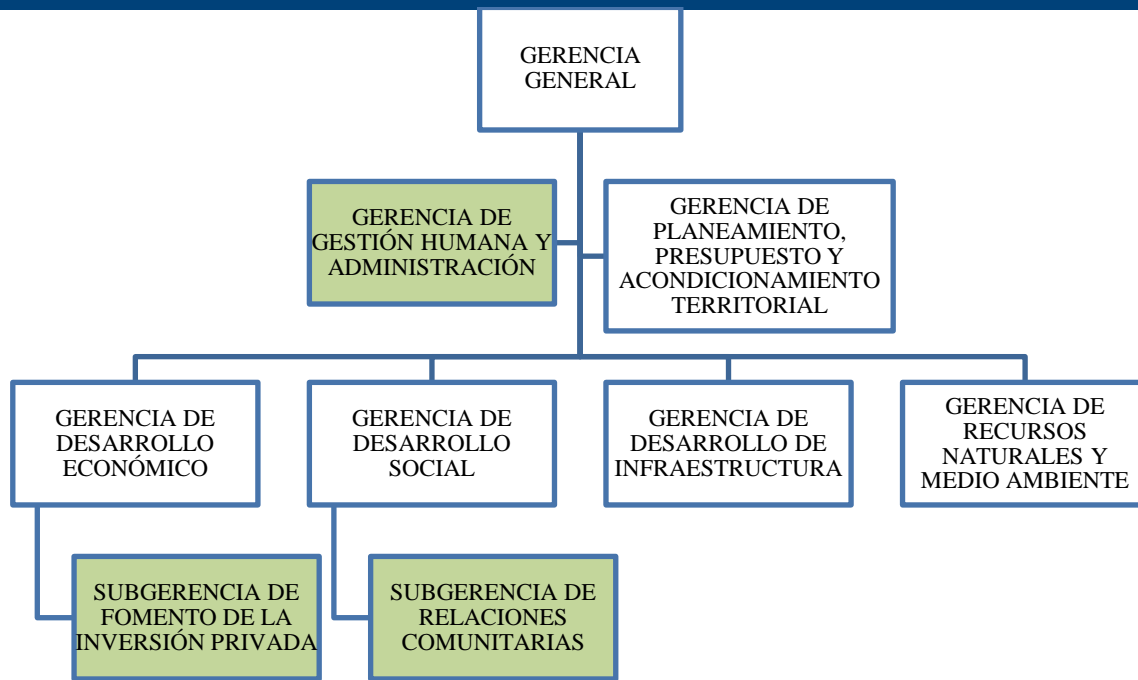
GERENCIA GENERAL

GERENCIA DE GESTIÓN HUMANA Y ADMINISTRACIÓN

GERENCIA DE PLANEAMIENTO, PRESUPUESTO Y ACONDICIONAMIENTO TERRITORIAL

GERENCIA DE DESARROLLO ECONÓMICO

GERENCIA DE DESARROLLO SOCIAL

GERENCIA DE DESARROLLO DE INFRAESTRUCTURA

GERENCIA DE RECURSOS NATURALES Y MEDIO AMBIENTE

SUBGERENCIA DE FOMENTO DE LA INVERSIÓN PRIVADA

SUBGERENCIA DE RELACIONES COMUNITARIAS